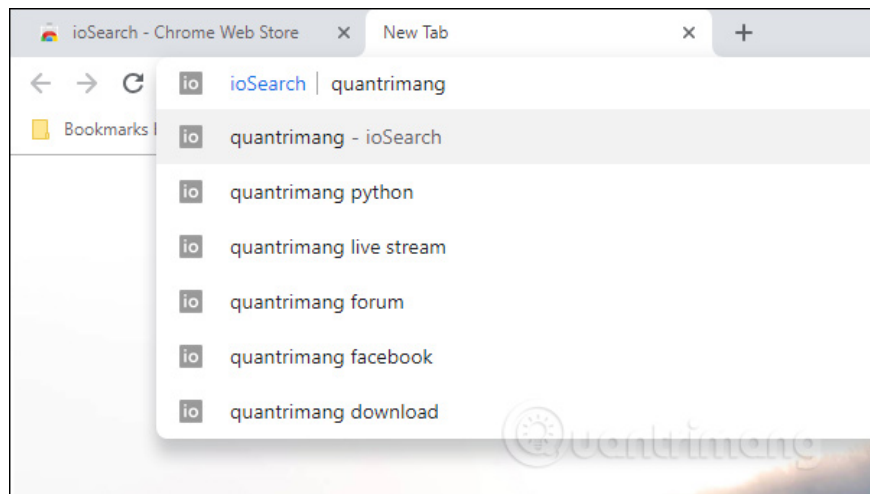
ioSearch - Chrome Web Store ×
New Tab ×
+

Bookmarks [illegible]

io ioSearch | quantrimang
io quantrimang - ioSearch
io quantrimang python
io quantrimang live stream
io quantrimang forum
io quantrimang facebook
io quantrimang download

Quantrimang